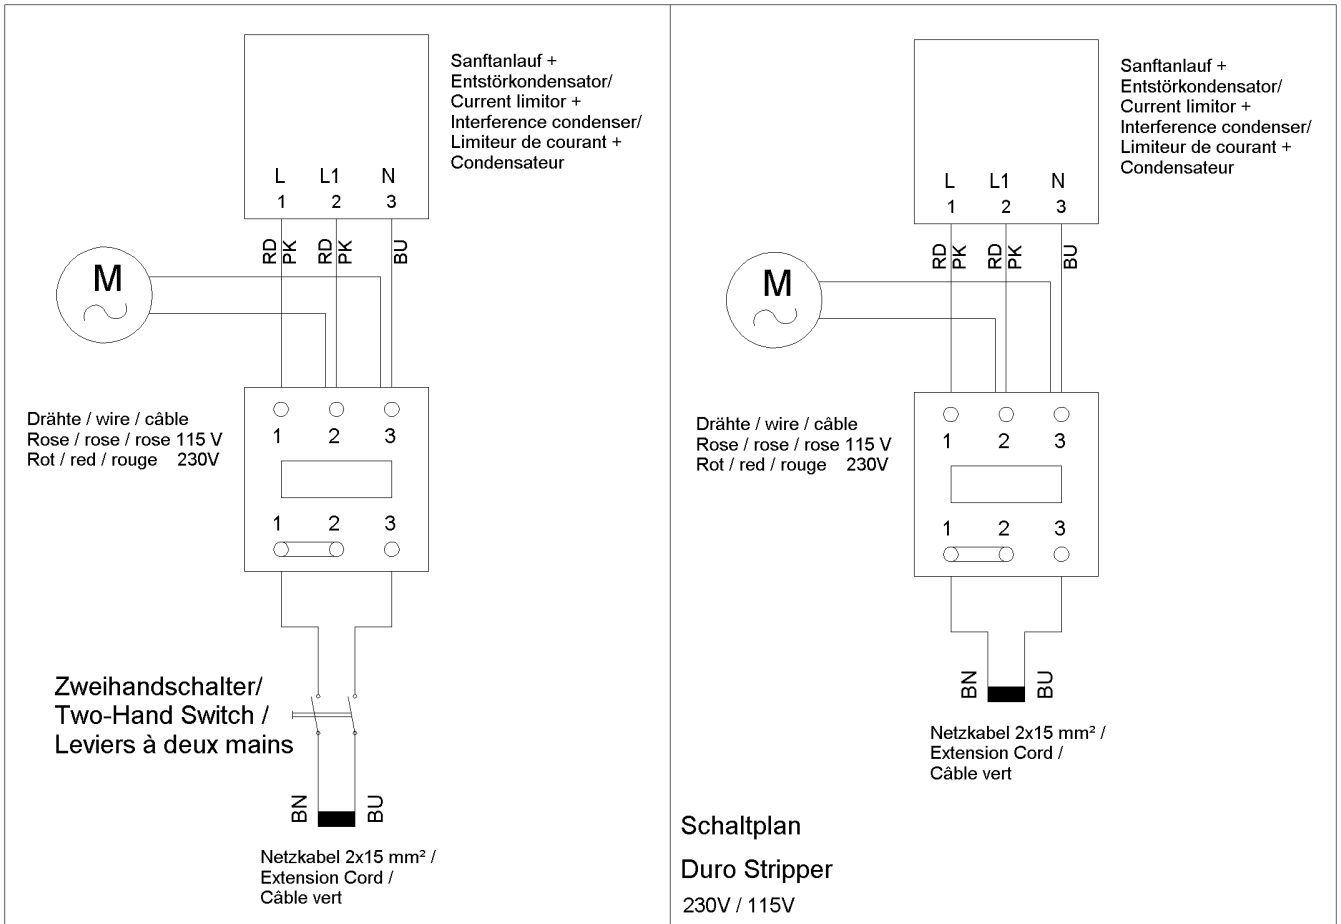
Sanftanlauf +
Entstörkondensator/
Current limitor +
Interference condenser/
Limiteur de courant +
Condensateur

L 1
L1 2
N 3

RD PK RD PK BU

M

Drähte / wire / câble
Rose / rose / rose 115 V
Rot / red / rouge 230V

1 2 3

1 2 3

Zweihandschalter/
Two-Hand Switch /
Leviers à deux mains

BN BU

Netzkabel 2x15 mm² /
Extension Cord /
Câble vert

Sanftanlauf +
Entstörkondensator/
Current limitor +
Interference condenser/
Limiteur de courant +
Condensateur

L 1
L1 2
N 3

RD PK RD PK BU

M

Drähte / wire / câble
Rose / rose / rose 115 V
Rot / red / rouge 230V

1 2 3

1 2 3

BN BU

Netzkabel 2x15 mm² /
Extension Cord /
Câble vert

Schaltplan

Duro Stripper

230V / 115V